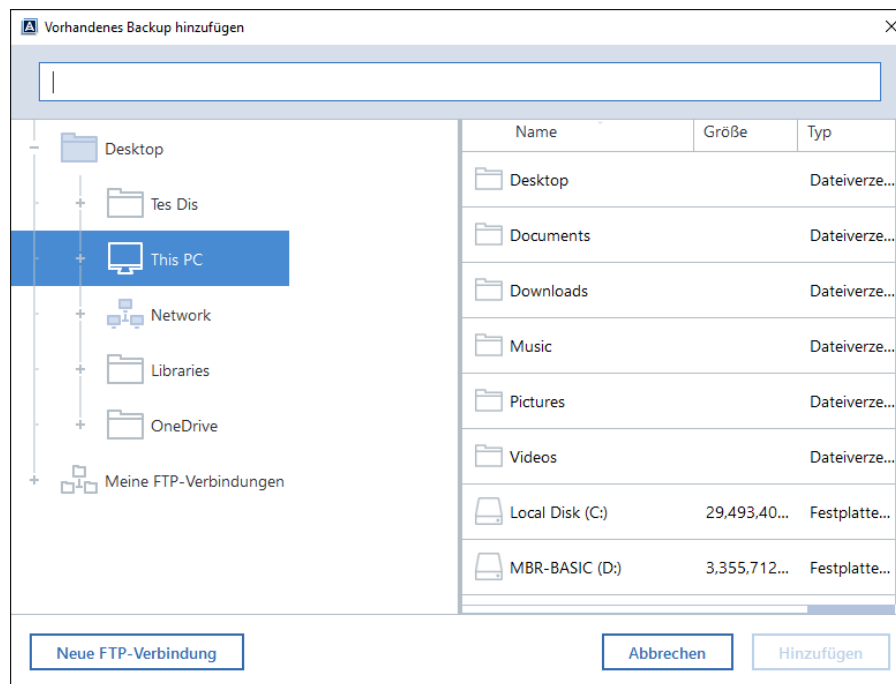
Vorhandenes Backup hinzufügen

Desktop
Tes Dis
This PC
Network
Libraries
OneDrive
Meine FTP-Verbindungen

| Name | Größe | Typ |
|---|---|---|
| Desktop | | Dateiverze... |
| Documents | | Dateiverze... |
| Downloads | | Dateiverze... |
| Music | | Dateiverze... |
| Pictures | | Dateiverze... |
| Videos | | Dateiverze... |
| Local Disk (C:) | 29,493,40... | Festplatte... |
| MBR-BASIC (D:) | 3,355,712... | Festplatte... |

Neue FTP-Verbindung
Abbrechen
Hinzufügen